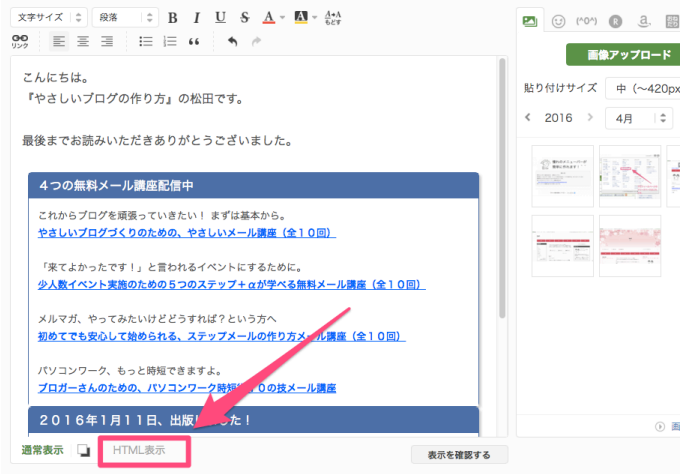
文字サイズ 段落 B I U S A A A・A もどす
リンク

こんにちは。
『やさしいブログの作り方』の松田です。

最後までお読みいただきありがとうございました。

４つの無料メール講座配信中

これからブログを頑張っていきたい！ まずは基本から。
やさしいブログづくりのための、やさしいメール講座（全１０回）

「来てよかったです！」と言われるイベントにするために。
少人数イベント実施のための５つのステップ＋αが学べる無料メール講座（全１０回）

メルマガ、やってみたいけどどうすれば？という方へ
初めてでも安心して始められる、ステップメールの作り方講座（全１０回）

パソコンワーク、もっと時短できますよ。
ブロガーさんのための、パソコンワーク時短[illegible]０の技メール講座

２０１６年１月１１日、出版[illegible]た！

通常表示 HTML表示 表示を確認する

(^o^)
画像アップロード
貼り付けサイズ 中（〜420px
2016 4月